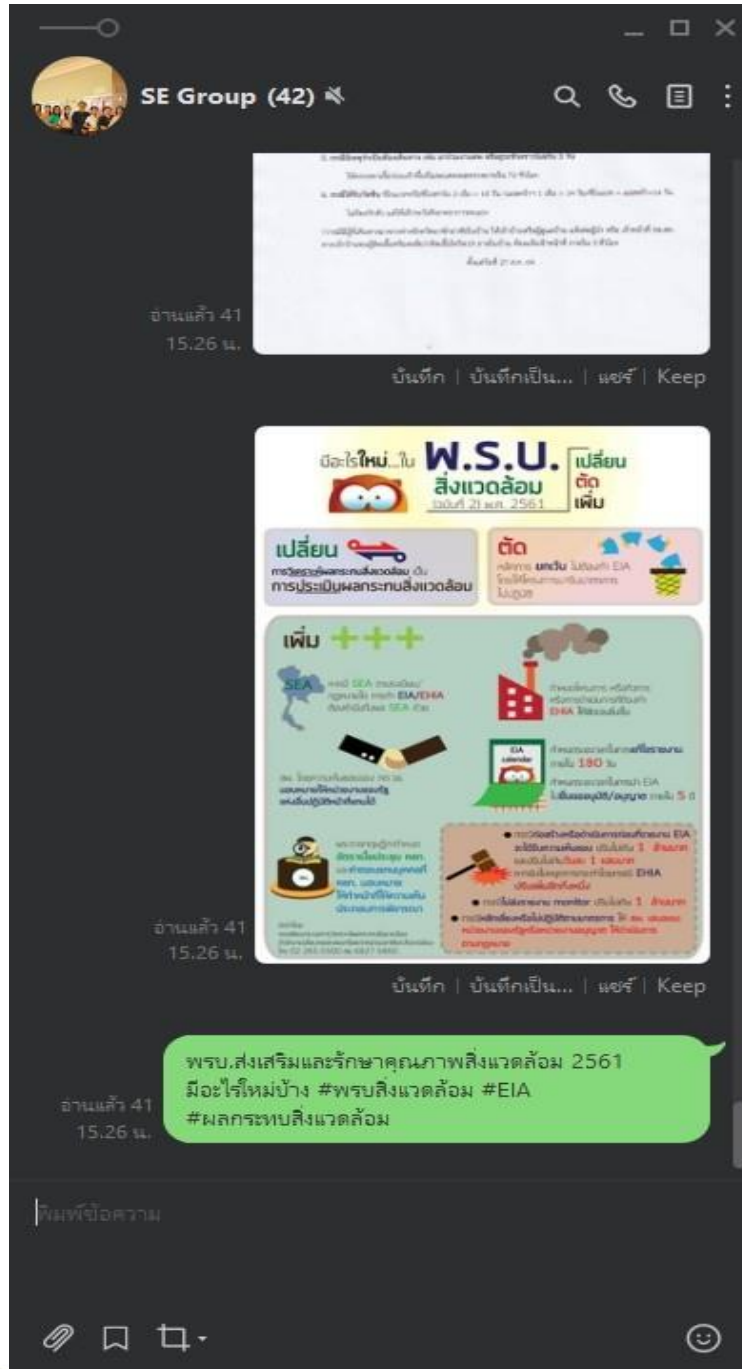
SE Group (42)

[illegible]

อ่านแล้ว 41
15.26 น.

บันทึก | บันทึกเป็น... | แชร์ | Keep

มีอะไรใหม่...ใน พ.ร.บ. สิ่งแวดล้อม (ฉบับที่ 2) พ.ศ. 2561 เปลี่ยน ตัด เพิ่ม

เปลี่ยน
การวิเคราะห์ผลกระทบสิ่งแวดล้อม เป็น การประเมินผลกระทบสิ่งแวดล้อม

ตัด
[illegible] ยกเว้น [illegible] EIA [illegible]

เพิ่ม +++

SEA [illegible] SEA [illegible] EIA/EHIA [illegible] SEA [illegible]

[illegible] EHIA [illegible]

EIA calendar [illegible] 180 วัน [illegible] EIA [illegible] 5 ปี

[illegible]

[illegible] EIA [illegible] 1 ล้านบาท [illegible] 1 หมื่นบาท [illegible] EHIA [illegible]

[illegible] monitor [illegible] 1 ล้านบาท

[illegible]

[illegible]

อ่านแล้ว 41
15.26 น.

บันทึก | บันทึกเป็น... | แชร์ | Keep

พรบ.ส่งเสริมและรักษาคุณภาพสิ่งแวดล้อม 2561 มีอะไรใหม่บ้าง #พรบสิ่งแวดล้อม #EIA #ผลกระทบสิ่งแวดล้อม

อ่านแล้ว 41
15.26 น.

พิมพ์ข้อความ